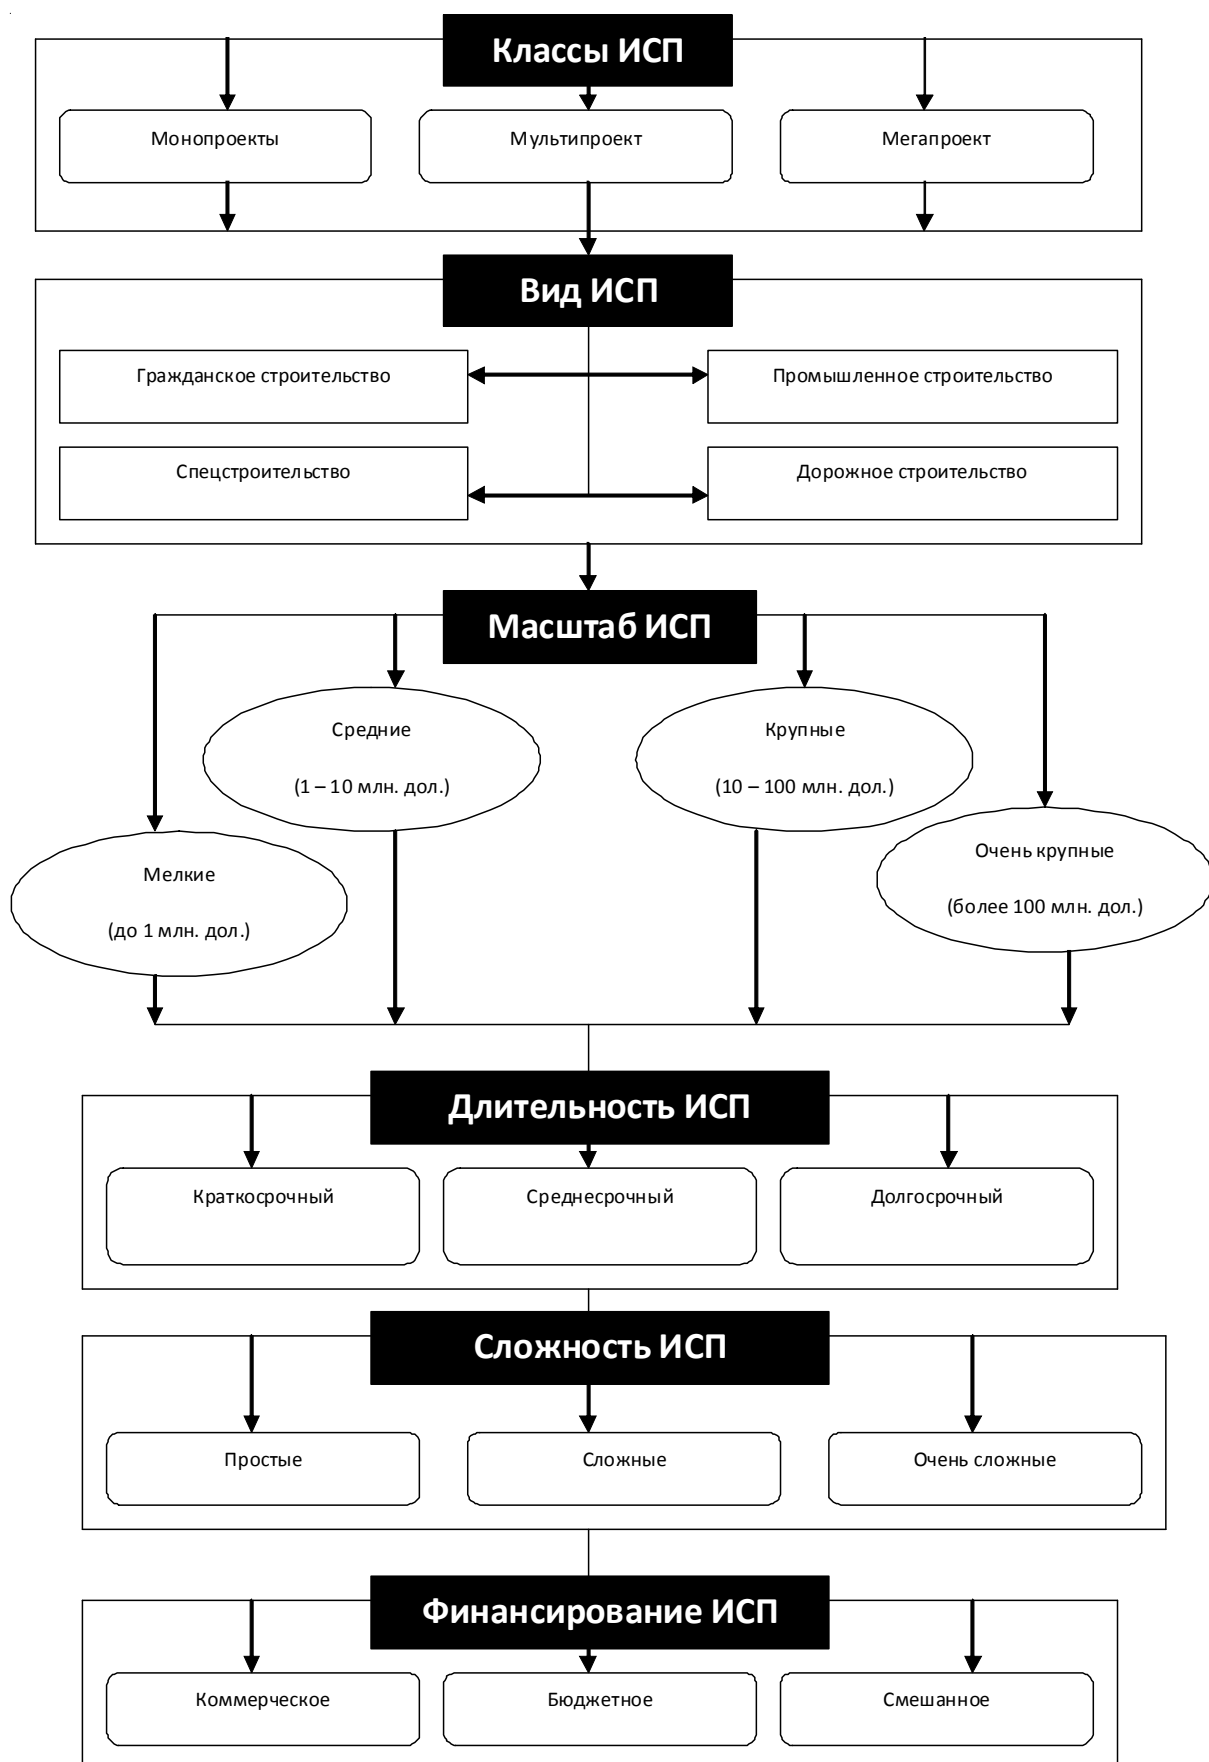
Классы ИСП

Монопроекты

Мультипроект

Мегапроект

Вид ИСП

Гражданское строительство

Промышленное строительство

Спецстроительство

Дорожное строительство

Масштаб ИСП

Средние

(1 – 10 млн. дол.)

Крупные

(10 – 100 млн. дол.)

Мелкие

(до 1 млн. дол.)

Очень крупные

(более 100 млн. дол.)

Длительность ИСП

Краткосрочный

Среднесрочный

Долгосрочный

Сложность ИСП

Простые

Сложные

Очень сложные

Финансирование ИСП

Коммерческое

Бюджетное

Смешанное